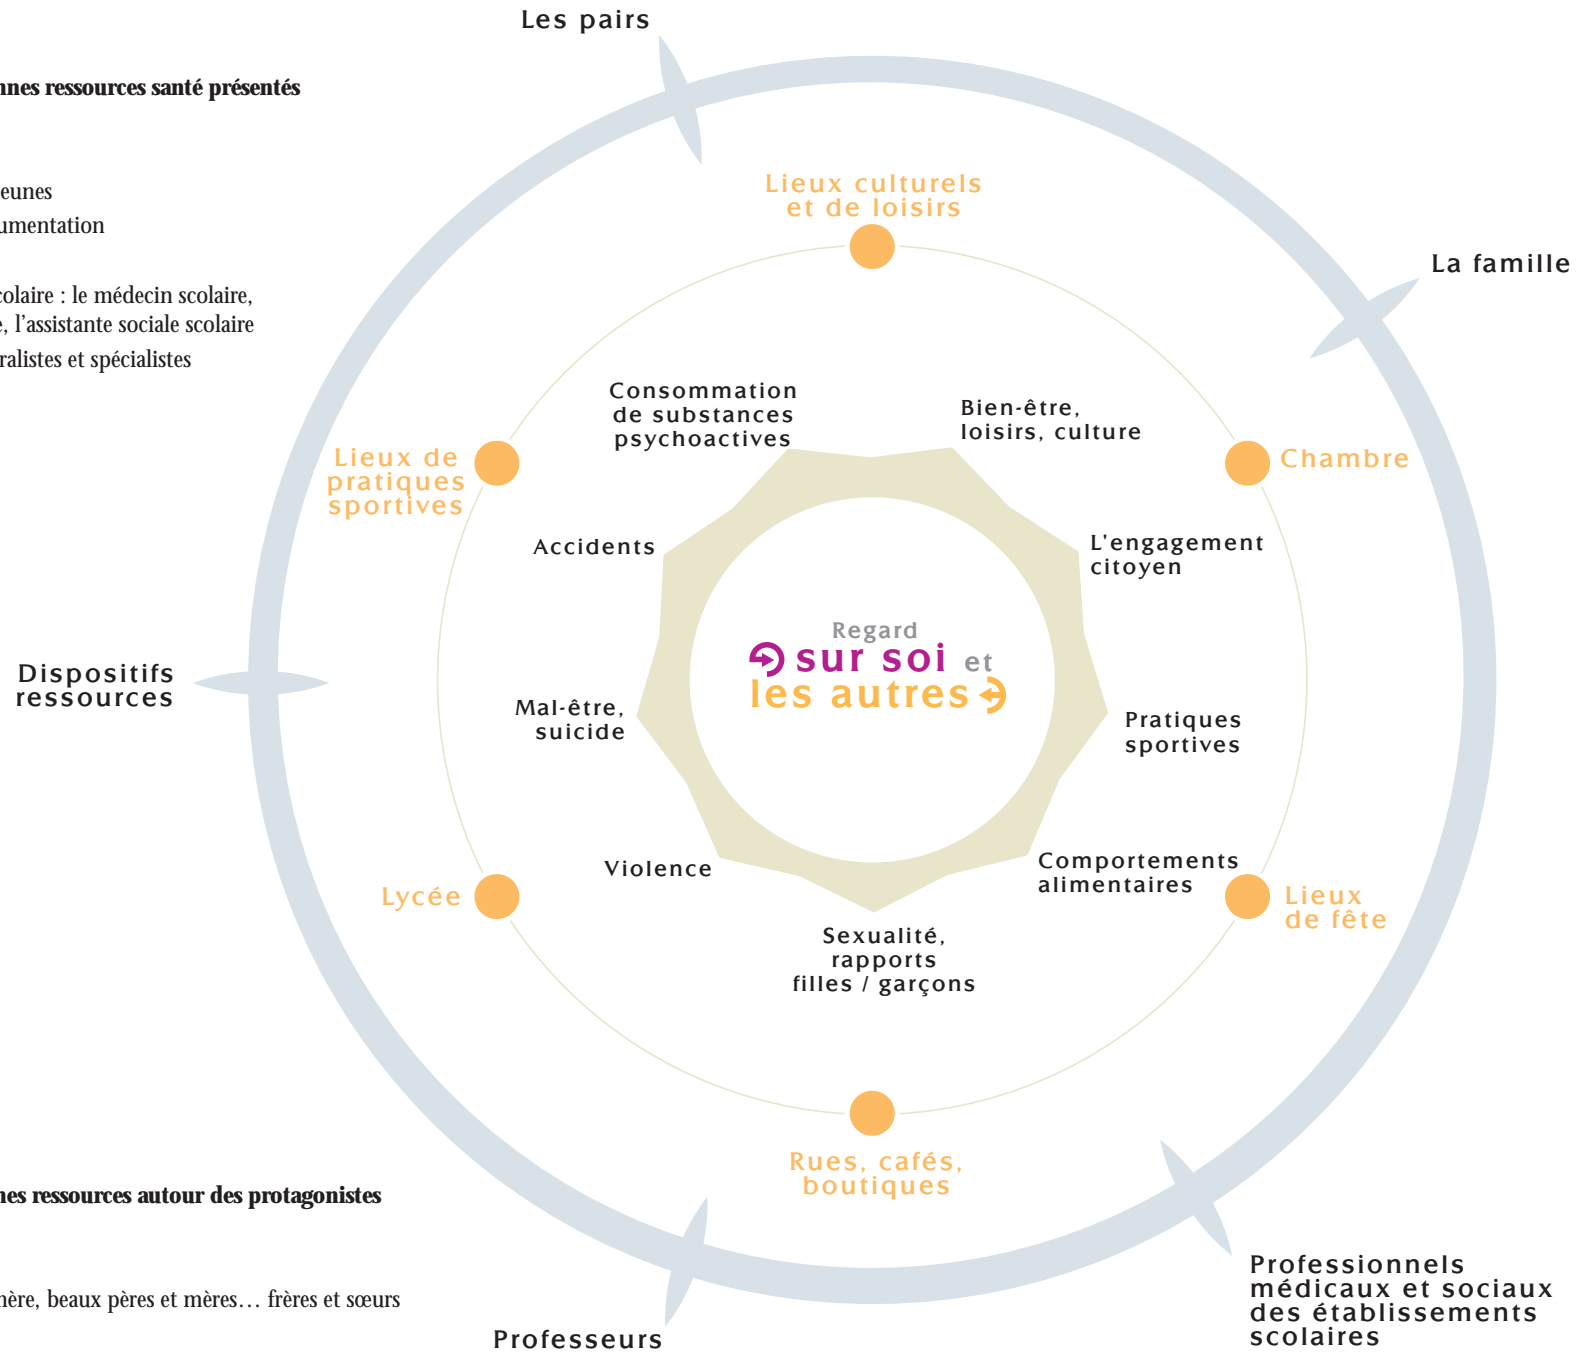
Les pairs

nnes ressources santé présentés

eunes
umentation

colaire : le médecin scolaire,
e, l'assistante sociale scolaire
ralistes et spécialistes

Lieux culturels et de loisirs

La famille

Consommation de substances psychoactives

Bien-être, loisirs, culture

Lieux de pratiques sportives

Chambre

Accidents

L'engagement citoyen

Dispositifs ressources

Regard
sur soi et
les autres

Mal-être, suicide

Pratiques sportives

Violence

Comportements alimentaires

Lycée

Lieux de fête

Sexualité, rapports filles / garçons

Rues, cafés, boutiques

nes ressources autour des protagonistes

nère, beaux pères et mères… frères et sœurs

Professionnels médicaux et sociaux des établissements scolaires

Professeurs